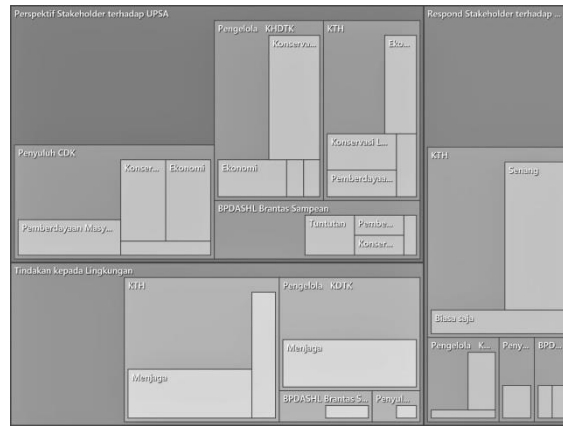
Perspektif Stakeholder terhadap UPSA

Pengelola KHDTK

Konserva...

KTH

Eko...

Penyuluh CDK

Konser...

Ekonomi

Konservasi L...

Pemberdayaa...

Ekonomi

Pemberdayaan Masy...

BPDASHL Brantas Sampean

Tuntutan

Pembe...

Konser...

Respond Stakeholder terhadap ...

KTH

Senang

Biasa saja

Pengelola K...

Peny...

BPD...

Tindakan kepada Lingkungan

KTH

Menjaga

Pengelola KDTK

Menjaga

BPDASHL Brantas S...

Penyul...